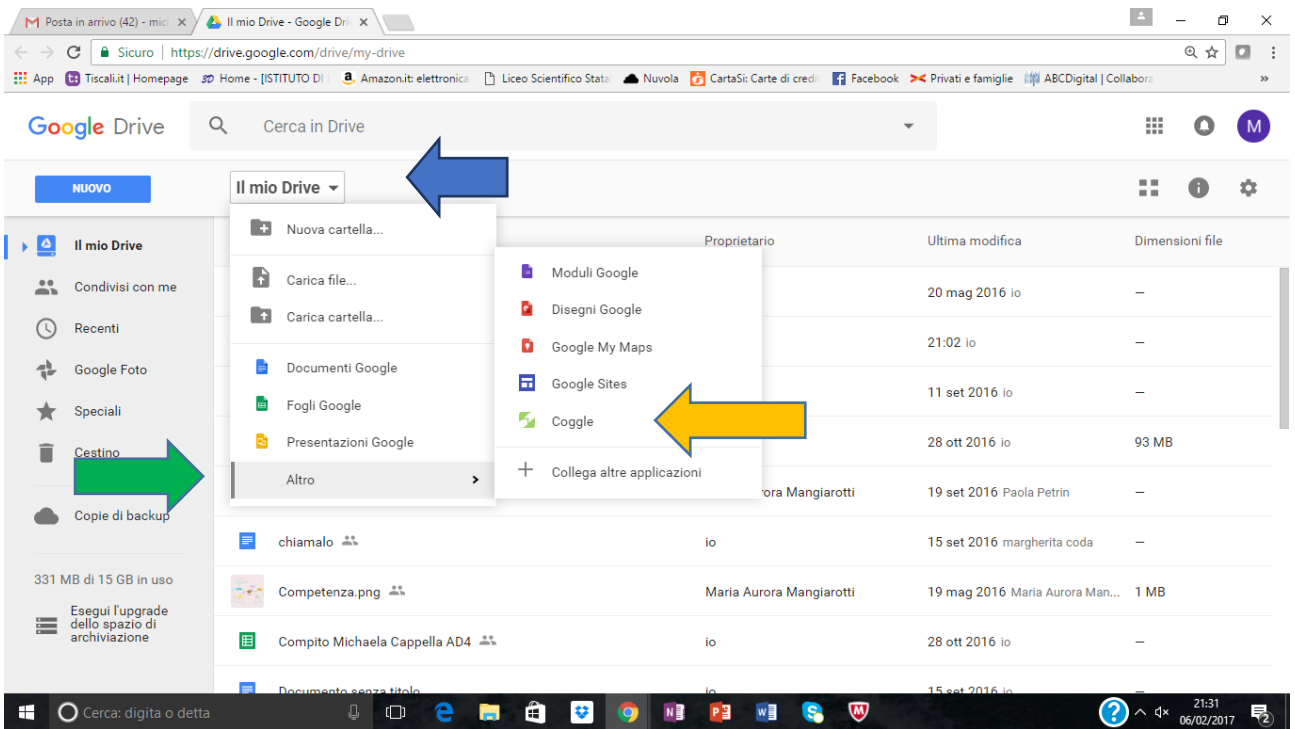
Posta in arrivo (42) - mic
Il mio Drive - Google Dri
Sicuro | https://drive.google.com/drive/my-drive
App Tiscali.it | Homepage Home - [ISTITUTO DI Amazon.it: elettronica Liceo Scientifico Stata Nuvola CartaSi: Carte di credi Facebook Privati e famiglie ABCDigital | Collabora »

Google Drive
Cerca in Drive
M

NUOVO
Il mio Drive

Il mio Drive
Condivisi con me
Recenti
Google Foto
Speciali
Cestino
Copie di backup
331 MB di 15 GB in uso
Esegui l'upgrade dello spazio di archiviazione

Nuova cartella...
Carica file...
Carica cartella...
Documenti Google
Fogli Google
Presentazioni Google
Altro

Moduli Google
Disegni Google
Google My Maps
Google Sites
Coggle
Collega altre applicazioni

| | Proprietario | Ultima modifica | Dimensioni file |
|---|---|---|---|
| | | 20 mag 2016 io | – |
| | | 21:02 io | – |
| | | 11 set 2016 io | – |
| | | 28 ott 2016 io | 93 MB |
| | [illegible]rora Mangiarotti | 19 set 2016 Paola Petrin | – |
| chiamalo | io | 15 set 2016 margherita coda | – |
| Competenza.png | Maria Aurora Mangiarotti | 19 mag 2016 Maria Aurora Man... | 1 MB |
| Compito Michaela Cappella AD4 | io | 28 ott 2016 io | – |
| Documento senza titolo | io | 15 set 2016 io | – |

Cerca: digita o detta
21:31
06/02/2017